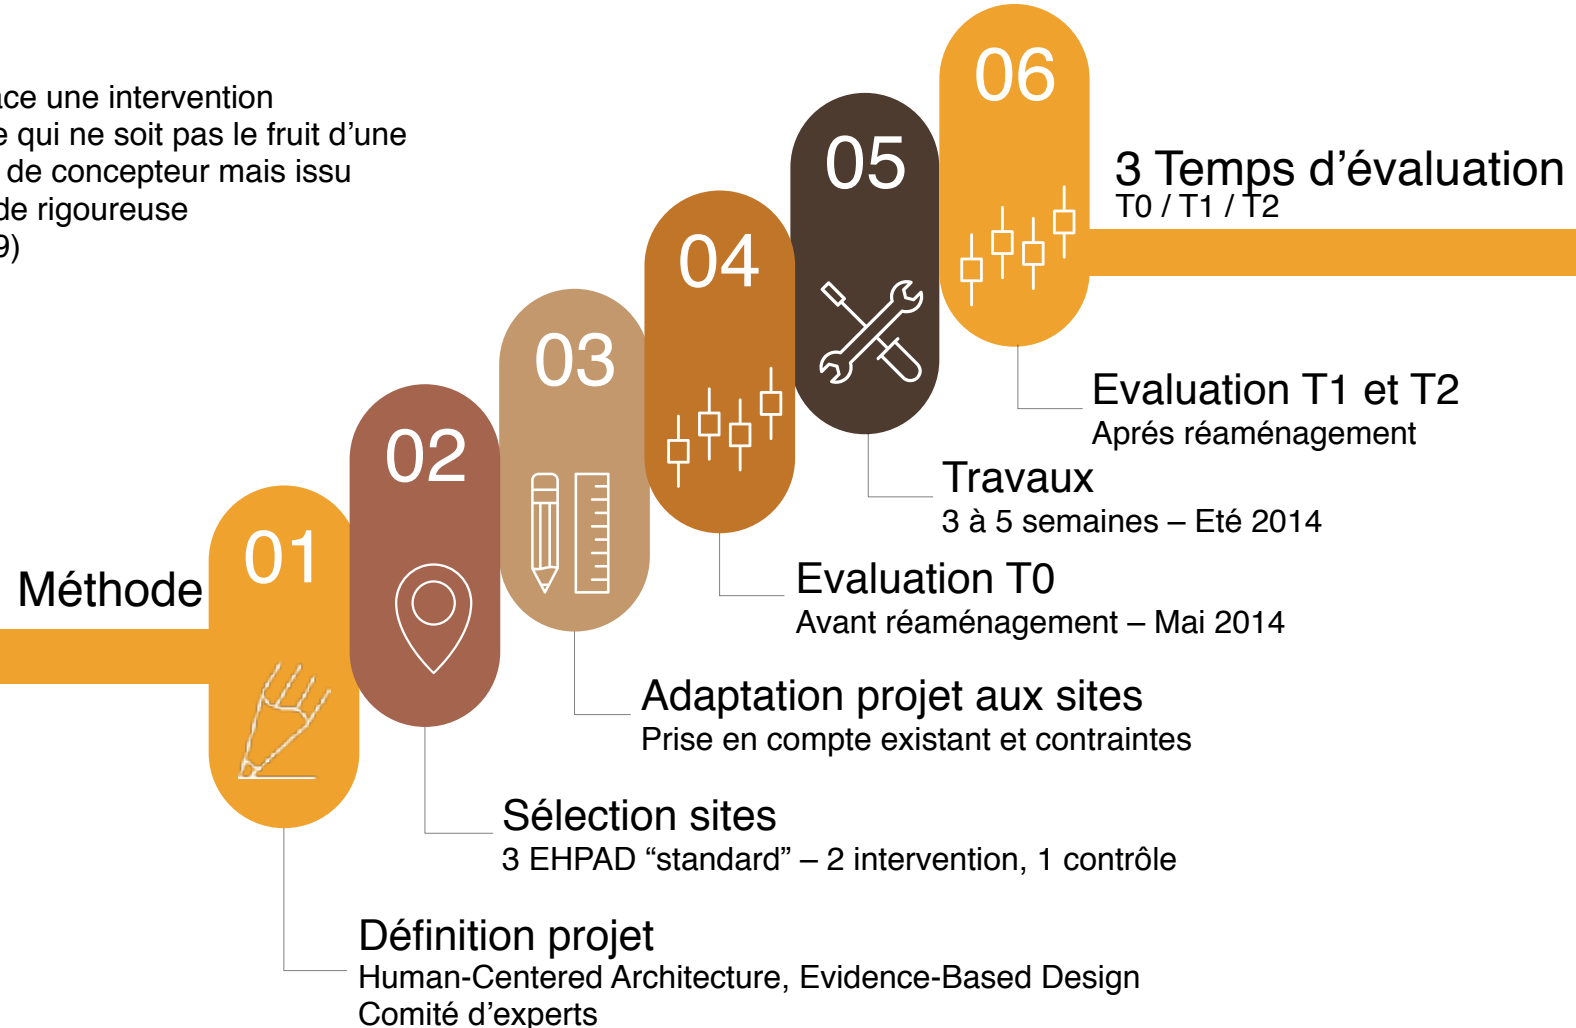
ice une intervention
e qui ne soit pas le fruit d'une
de concepteur mais issu
de rigoureuse
9)

06

3 Temps d'évaluation
T0 / T1 / T2

05

04

03

02

01

Méthode

Evaluation T1 et T2
Aprés réaménagement

Travaux
3 à 5 semaines – Eté 2014

Evaluation T0
Avant réaménagement – Mai 2014

Adaptation projet aux sites
Prise en compte existant et contraintes

Sélection sites
3 EHPAD “standard” – 2 intervention, 1 contrôle

Définition projet
Human-Centered Architecture, Evidence-Based Design
Comité d'experts